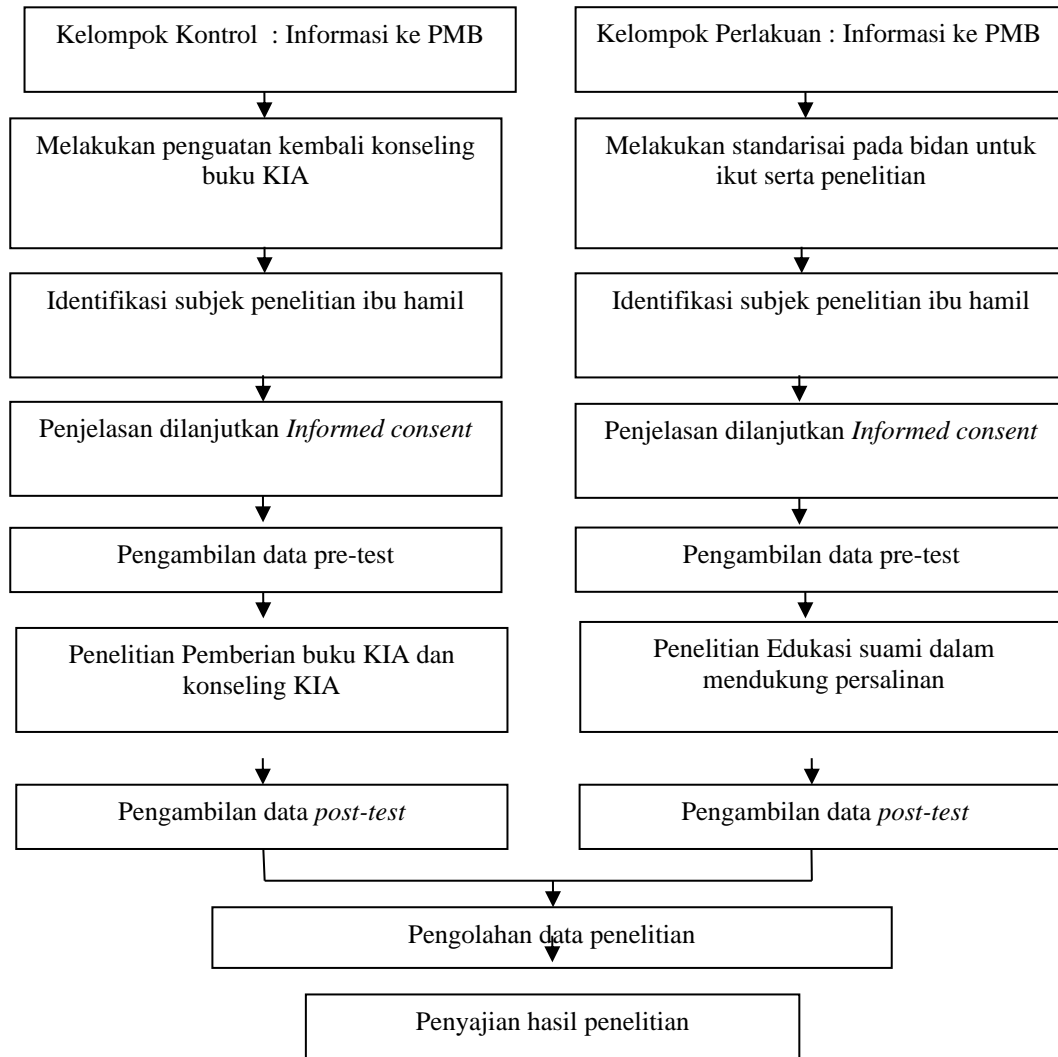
Kelompok Kontrol : Informasi ke PMB

Melakukan penguatan kembali konseling buku KIA

Identifikasi subjek penelitian ibu hamil

Penjelasan dilanjutkan *Informed consent*

Pengambilan data pre-test

Penelitian Pemberian buku KIA dan konseling KIA

Pengambilan data *post-test*

Kelompok Perlakuan : Informasi ke PMB

Melakukan standarisai pada bidan untuk ikut serta penelitian

Identifikasi subjek penelitian ibu hamil

Penjelasan dilanjutkan *Informed consent*

Pengambilan data pre-test

Penelitian Edukasi suami dalam mendukung persalinan

Pengambilan data *post-test*

Pengolahan data penelitian

Penyajian hasil penelitian